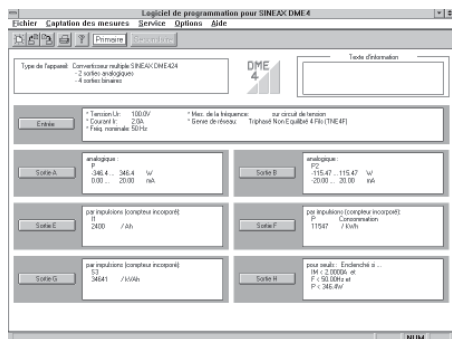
Logiciel de programmation pour SINEAX DME4

Fichier Captation des mesures Service Options Aide

Primaire Secondaire

Type de l'appareil: Convertisseur multiple SINEAX DME424
- 2 sorties analogiques
- 4 sorties binaires

DME 4

Texte d'information

Entrée

* Tension Ur: 100.0V
* Courant Ir: 2.0A
* Fréq. nominale: 50 Hz

* Mes. de la fréquence: sur circuit de tension
* Genre de réseau: Triphasé Non Equilibré 4 Fils (TNE4F)

Sortie A

analogique :
P
-346.4 ... 346.4 W
0.00 ... 20.00 mA

Sortie B

analogique :
P2
-115.47 ... 115.47 W
-20.00 ... 20.00 mA

Sortie E

par impulsions (compteur incorporé):
I1
2400 / Ah

Sortie F

par impulsions (compteur incorporé):
P Consommation
11547 / kWh

Sortie G

par impulsions (compteur incorporé):
S3
34641 / kVAh

Sortie H

pour seuils : Enclenché si ...
IM < 2.0000A et
F < 50.00Hz et
P < 346.4W

NUM